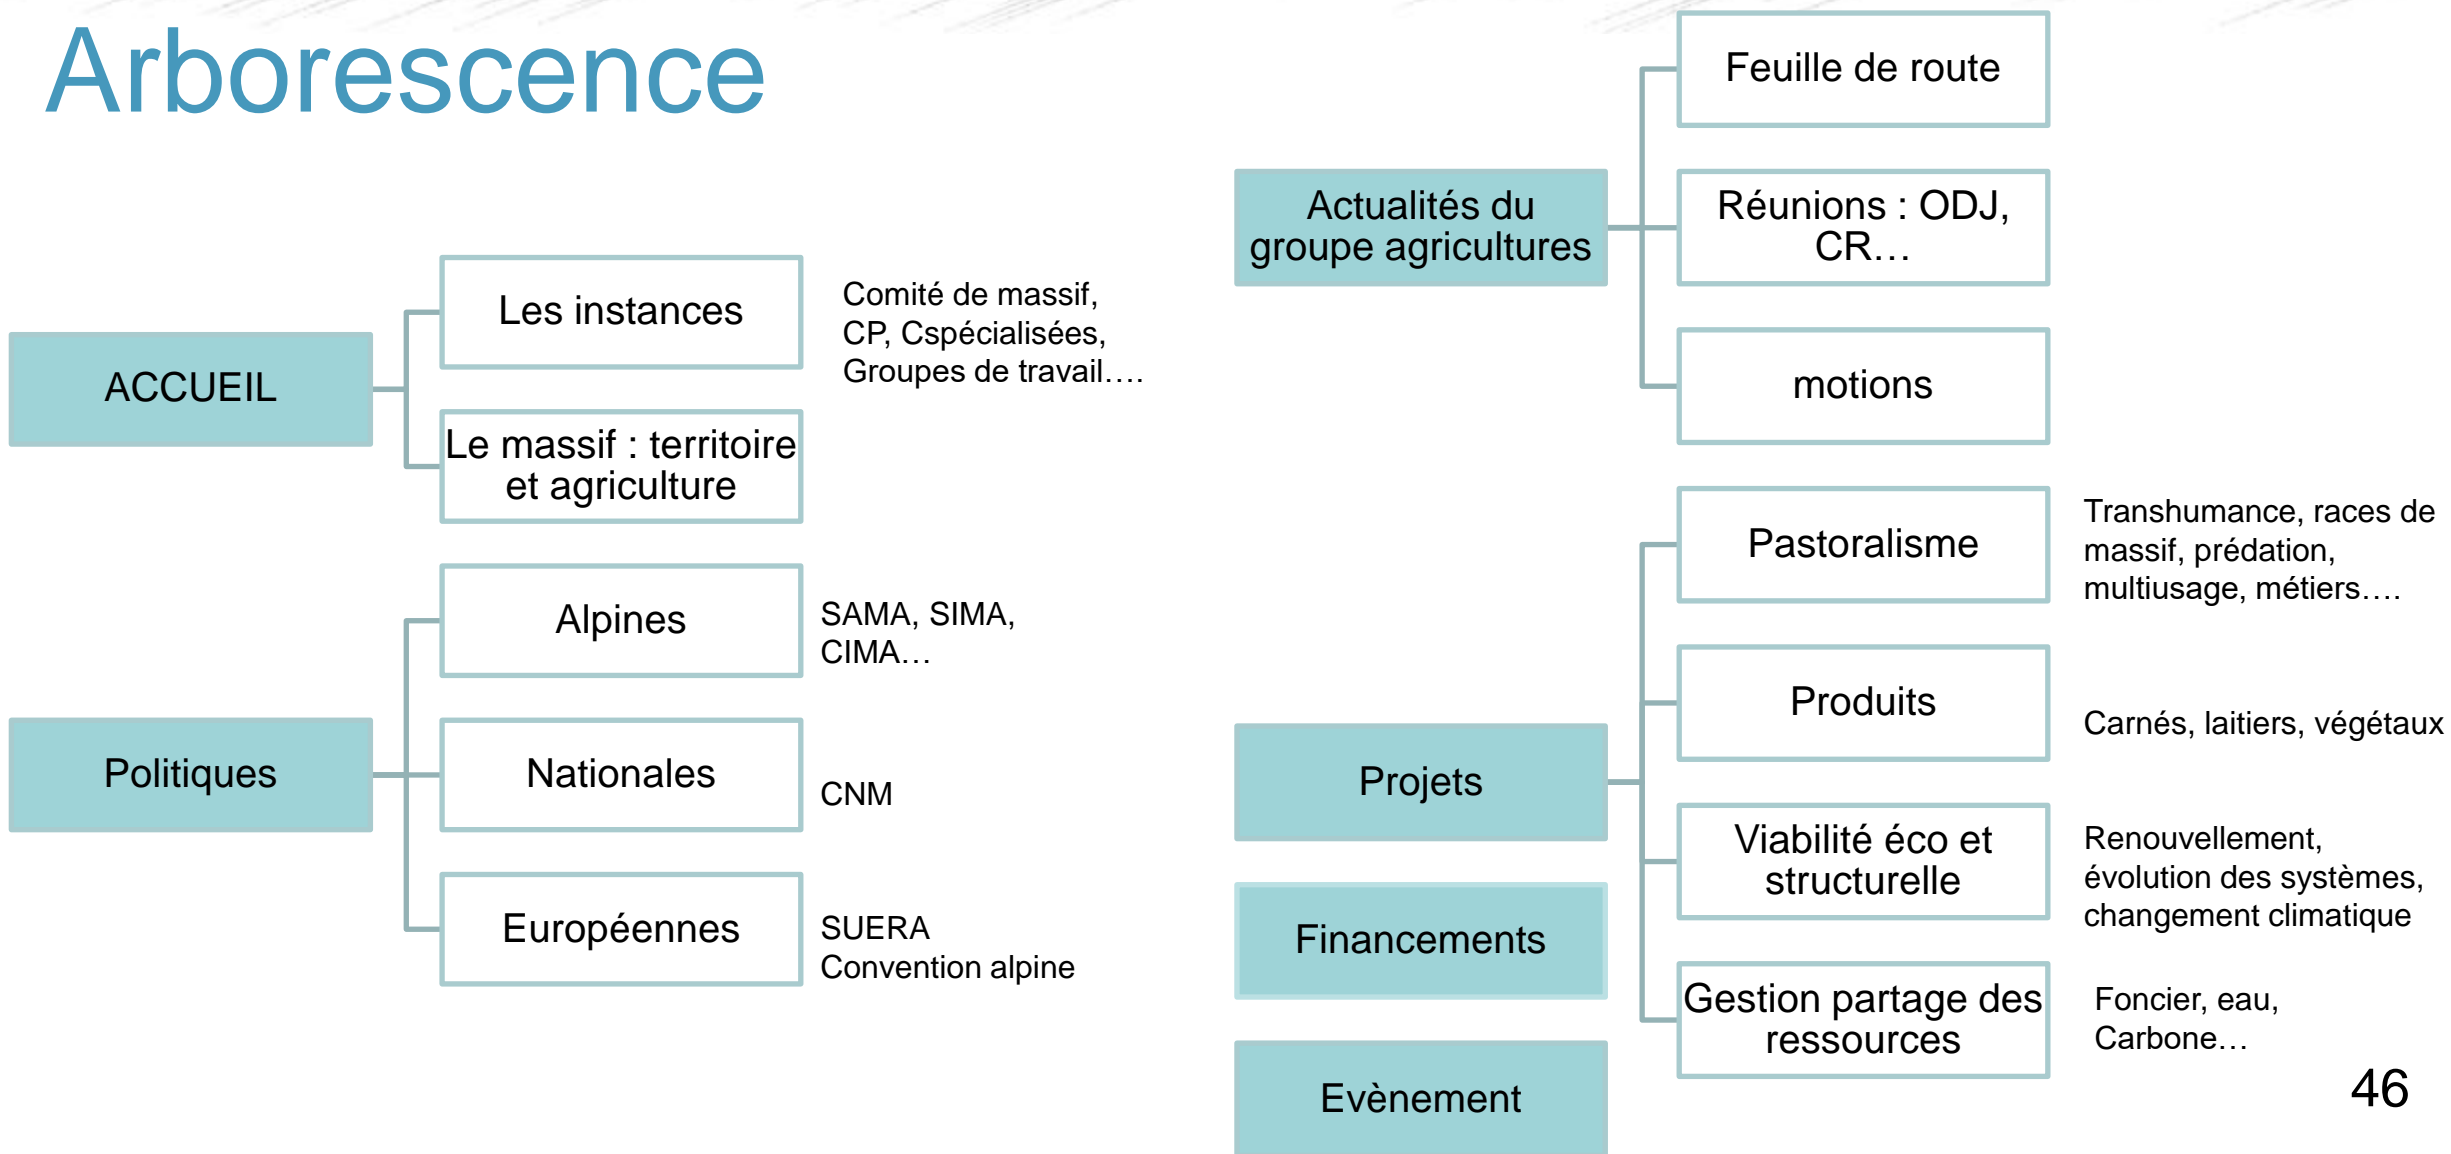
Arborescence

ACCUEIL

Les instances

Comité de massif, CP, Cspécialisées, Groupes de travail….

Le massif : territoire et agriculture

Politiques

Alpines

SAMA, SIMA, CIMA…

Nationales

CNM

Européennes

SUERA
Convention alpine

Actualités du groupe agricultures

Feuille de route

Réunions : ODJ, CR…

motions

Projets

Pastoralisme

Transhumance, races de massif, prédation, multiusage, métiers….

Produits

Carnés, laitiers, végétaux

Viabilité éco et structurelle

Renouvellement, évolution des systèmes, changement climatique

Gestion partage des ressources

Foncier, eau, Carbone…

Financements

Evènement

46